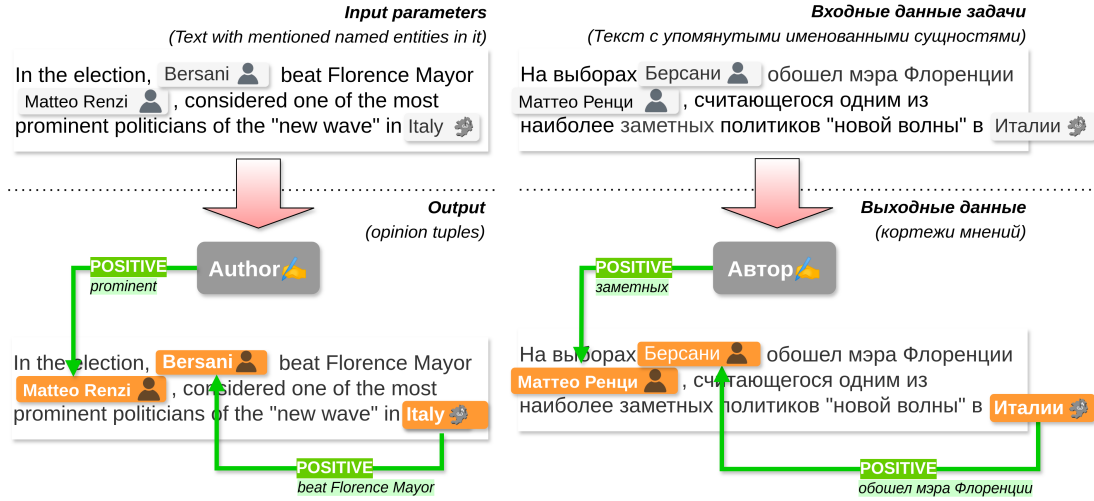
Input parameters
(Text with mentioned named entities in it)

In the election, Bersani beat Florence Mayor Matteo Renzi, considered one of the most prominent politicians of the "new wave" in Italy

Output
(opinion tuples)

POSITIVE
prominent

Author✍

In the election, Bersani beat Florence Mayor Matteo Renzi, considered one of the most prominent politicians of the "new wave" in Italy

POSITIVE
beat Florence Mayor

Входные данные задачи
(Текст с упомянутыми именованными сущностями)

На выборах Берсани обошел мэра Флоренции Маттео Ренци, считающегося одним из наиболее заметных политиков "новой волны" в Италии

Выходные данные
(кортежи мнений)

POSITIVE
заметных

Автор✍

На выборах Берсани обошел мэра Флоренции Маттео Ренци, считающегося одним из наиболее заметных политиков "новой волны" в Италии

POSITIVE
обошел мэра Флоренции